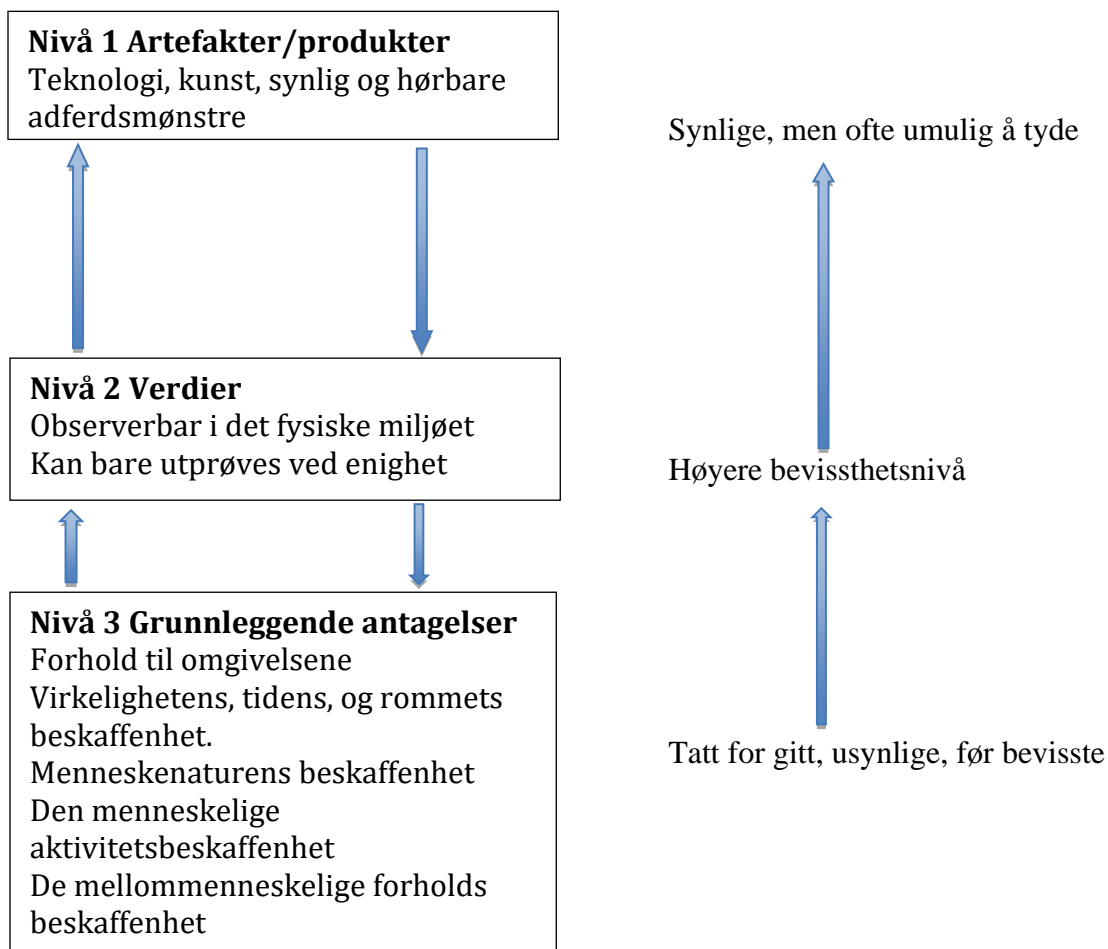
**Nivå 1 Artefakter/produkter**
Teknologi, kunst, synlig og hørbare adferdsmønstre

Synlige, men ofte umulig å tyde

**Nivå 2 Verdier**
Observerbar i det fysiske miljøet
Kan bare utprøves ved enighet

Høyere bevissthetsnivå

**Nivå 3 Grunnleggende antagelser**
Forhold til omgivelsene
Virkelighetens, tidens, og rommets beskaffenhet.
Menneskenaturens beskaffenhet
Den menneskelige aktivitetsbeskaffenhet
De mellommenneskelige forholds beskaffenhet

Tatt for gitt, usynlige, før bevisste